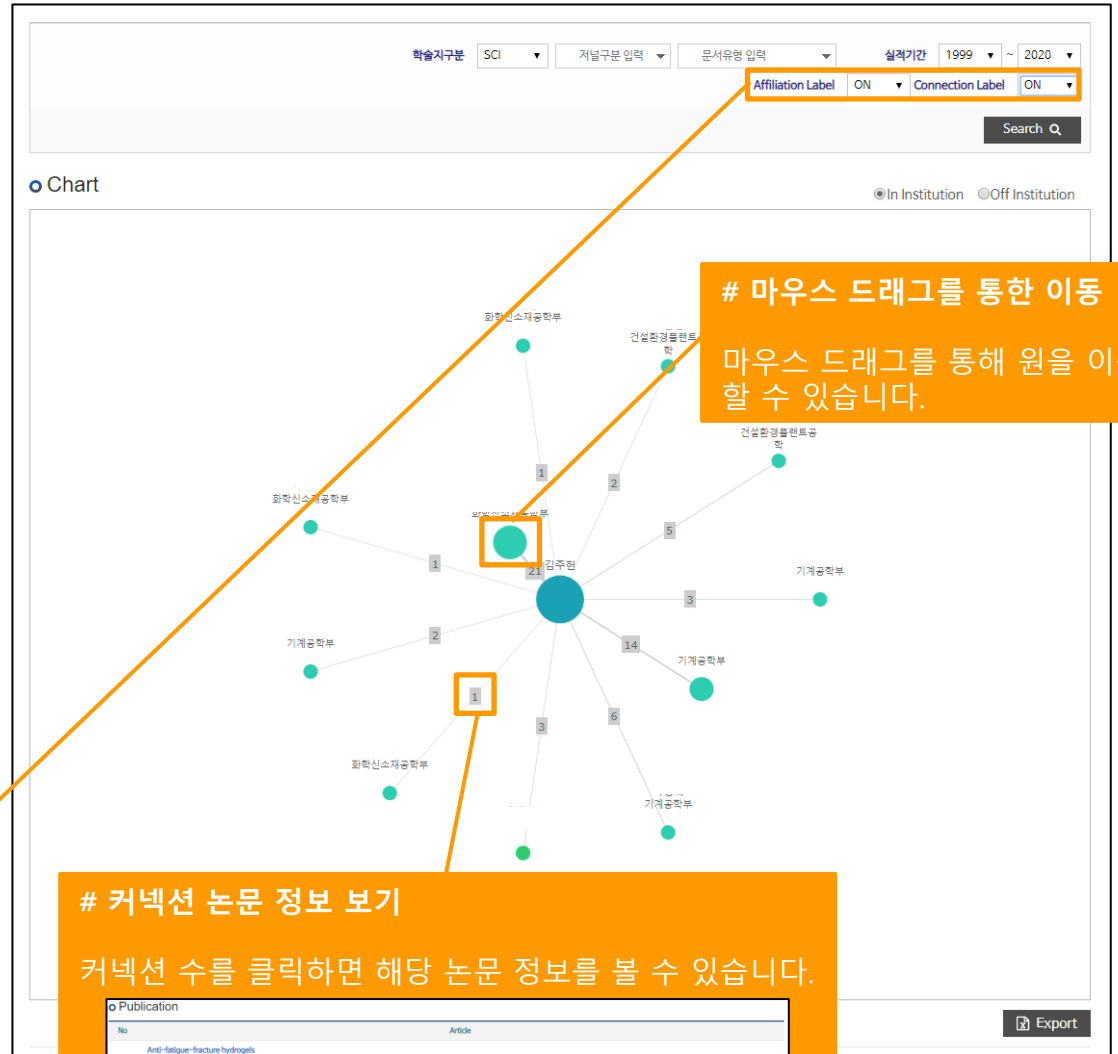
학술지구분 SCI 저널구분 입력 문서유형 입력 실적기간 1999 ~ 2020
Affiliation Label ON Connection Label ON
Search

Chart
In Institution Off Institution

# 마우스 드래그를 통한 이동

마우스 드래그를 통해 원을 이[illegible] 할 수 있습니다.

화학신소재공학부
건설환경플랜트공학
건설환경플랜트공학
화학신소재공학부
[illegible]
김주현
기계공학부
기계공학부
기계공학부
화학신소재공학부
기계공학부
1
2
5
1
21
3
2
14
1
3
6

# 커넥션 논문 정보 보기

커넥션 수를 클릭하면 해당 논문 정보를 볼 수 있습니다.

Publication
No Article
Anti-fatigue-fracture hydrogels

Export